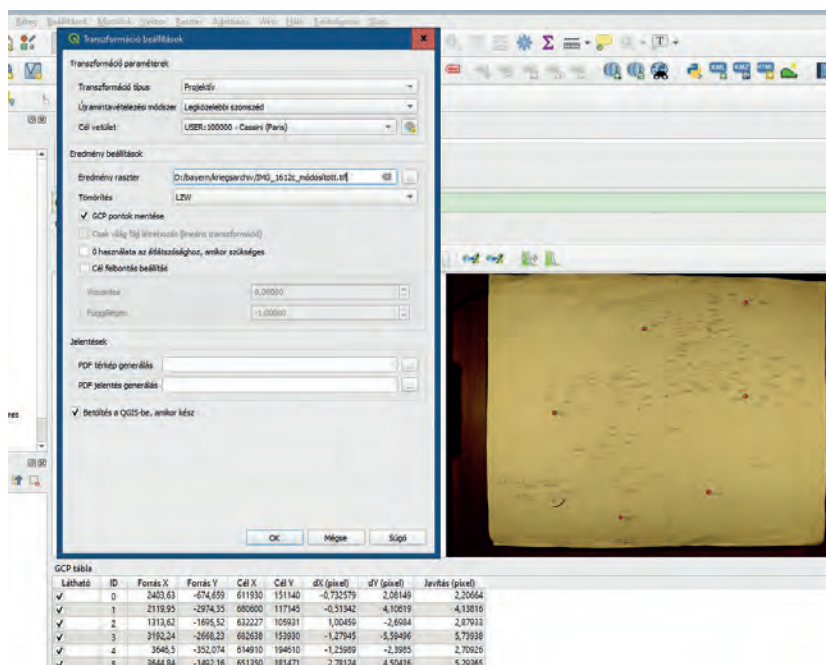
Transzformáció beállítások

Transzformáció paraméterek

Transzformáció típus: Projektív

Újramintavételezési módszer: Legközelebbi szomszéd

Cél vetület: USER:100000 - Cassini (Paris)

Eredmény beállítások

Eredmény raszter: D:/bavern/kriegsarchiv/IMG_1612c_módosított.tif

Tömörítés: LZW

✓ GCP pontok mentése

Csak világ fájl létrehozás (lineáris transzformáció)

0 használata az átlátszósághoz, amikor szükséges

Cél felbontás beállítása

Vízszintes: 1,00000

Függőleges: -1,00000

Jelentések

PDF térkép generálás

PDF jelentés generálás

✓ Betöltés a QGIS-be, amikor kész

OK Mégse Súgó

GCP tábla

| Látható | ID | Forrás X | Forrás Y | Cél X | Cél Y | dX (pixel) | dY (pixel) | Javítás (pixel) |
|---|---|---|---|---|---|---|---|---|
| ✓ | 0 | 2403,63 | -674,659 | 611930 | 151140 | -0,732579 | 2,08149 | 2,20664 |
| ✓ | 1 | 2119,95 | -2974,35 | 680600 | 117145 | -0,51342 | 4,10619 | 4,13816 |
| ✓ | 2 | 1313,62 | -1695,52 | 632227 | 105931 | 1,00459 | -2,6984 | 2,87933 |
| ✓ | 3 | 3192,24 | -2668,23 | 682638 | 153930 | -1,27945 | -5,59496 | 5,73938 |
| ✓ | 4 | 3646,5 | -352,074 | 614910 | 194610 | -1,25989 | -2,3985 | 2,70926 |
| ✓ | 5 | 3644,84 | -1492,16 | 651350 | 181471 | 2,78124 | 4,50416 | 5,29365 |